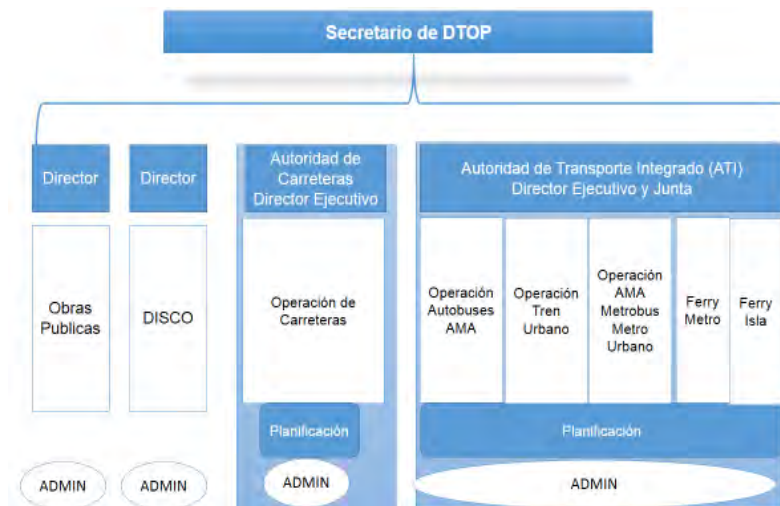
Secretario de DTOP

Director

Obras Publicas

ADMIN

Director

DISCO

ADMIN

Autoridad de Carreteras Director Ejecutivo

Operación de Carreteras

Planificación

ADMIN

Autoridad de Transporte Integrado (ATI) Director Ejecutivo y Junta

Operación Autobuses AMA

Operación Tren Urbano

Operación AMA Metrobus Metro Urbano

Ferry Metro

Ferry Isla

Planificación

ADMIN